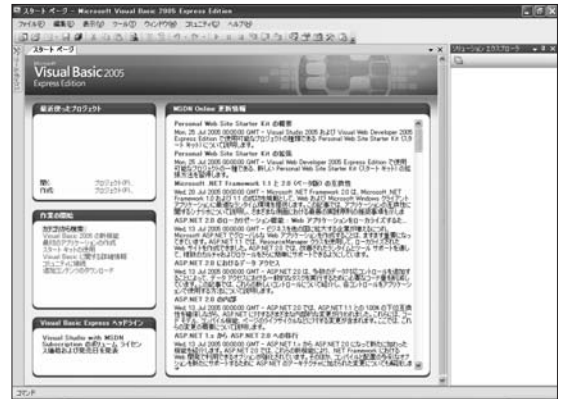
スタート ページ - Microsoft Visual Basic 2005 Express Edition

ファイル(F) 編集(E) 表示(V) ツール(T) ウィンドウ(W) コミュニティ(C) ヘルプ(H)

スタート ページ

ソリューション エクスプローラ

Microsoft
Visual Basic 2005
Express Edition

最近使ったプロジェクト

開く: プロジェクト(P)...
作成: プロジェクト(P)...

作業の開始

MSDN Online 更新情報

Personal Web Site Starter Kit の概要

Mon, 25 Jul 2005 00:00:00 GMT - Visual Studio 2005 および Visual Web Developer 2005 Express Edition で使用可能なプロジェクトの種類である Personal Web Site Starter Kit (スタート キット) について説明します。

Personal Web Site Starter Kit の拡張

Mon, 25 Jul 2005 00:00:00 GMT - Visual Web Developer 2005 Express Edition で使用 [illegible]

Microsoft .NET Framework 1.1 と 2.0 (ベータ版) の互換性

Wed, 20 Jul 2005 00:00:00 GMT - Microsoft .NET Framework 2.0 は、Microsoft .NET Framework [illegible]

ASP.NET 2.0 のローカリゼーション機能: Web アプリケーションをローカライズする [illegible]

Wed, 13 Jul 2005 00:00:00 GMT - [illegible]

ASP.NET 2.0 におけるデータ アクセス

Wed, 13 Jul 2005 00:00:00 GMT - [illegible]

ASP.NET 2.0 の内部

Wed, 13 Jul 2005 00:00:00 GMT - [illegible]

ASP.NET 1.x から ASP.NET 2.0 への移行

Wed, 13 Jul 2005 00:00:00 GMT - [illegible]

Visual Basic Express ヘッドライン

Visual Studio with MSDN Subscription の購入について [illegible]

コマンド